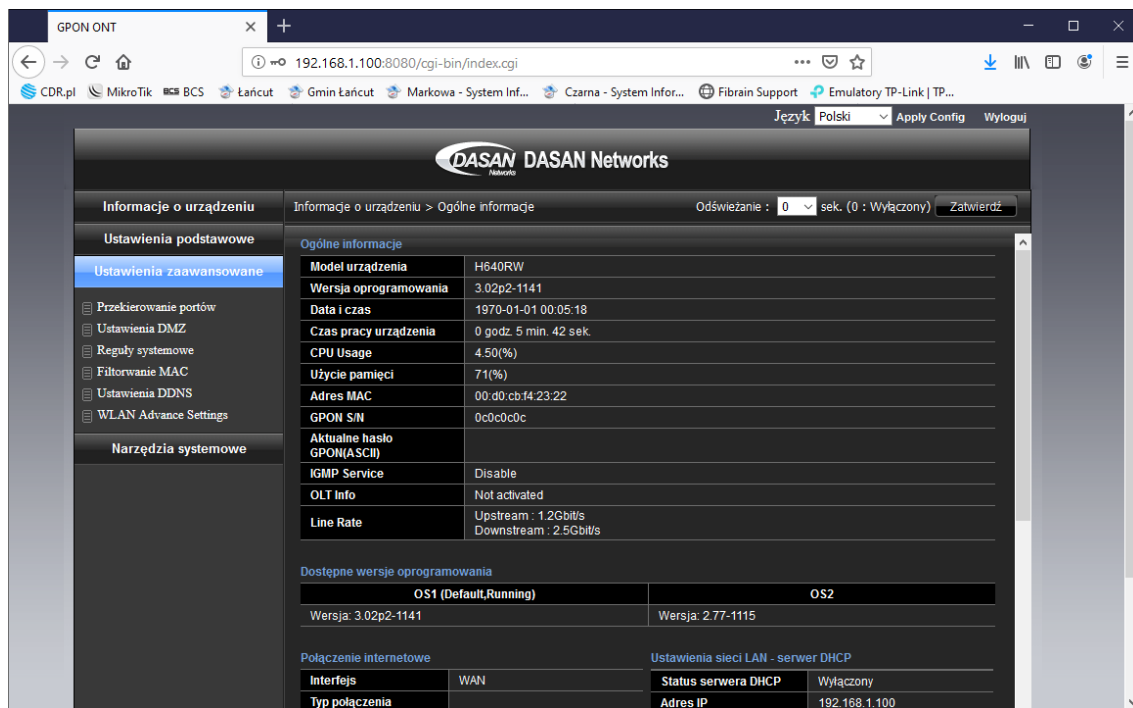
GPON ONT ×  +

192.168.1.100:8080/cgi-bin/index.cgi

CDR.pl  MikroTik  BCS  Łańcut  Gmin Łańcut  Markowa - System Inf...  Czarna - System Infor...  Fibrain Support  Emulatory TP-Link | TP...

Język Polski  Apply Config  Wyloguj

DASAN DASAN Networks
Networks

Informacje o urządzeniu
Ustawienia podstawowe
Ustawienia zaawansowane
Przekierowanie portów
Ustawienia DMZ
Reguły systemowe
Filtorwanie MAC
Ustawienia DDNS
WLAN Advance Settings
Narzędzia systemowe

Informacje o urządzeniu > Ogólne informacje  Odświeżanie : 0 sek. (0 : Wyłączony) Zatwierdź

Ogólne informacje

| Model urządzenia | H640RW |
|---|---|
| Wersja oprogramowania | 3.02p2-1141 |
| Data i czas | 1970-01-01 00:05:18 |
| Czas pracy urządzenia | 0 godz. 5 min. 42 sek. |
| CPU Usage | 4.50(%) |
| Użycie pamięci | 71(%) |
| Adres MAC | 00:d0:cb:f4:23:22 |
| GPON S/N | 0c0c0c0c |
| Aktualne hasło GPON(ASCII) | |
| IGMP Service | Disable |
| OLT Info | Not activated |
| Line Rate | Upstream : 1.2Gbit/s Downstream : 2.5Gbit/s |

Dostępne wersje oprogramowania

| OS1 (Default,Running) | OS2 |
|---|---|
| Wersja: 3.02p2-1141 | Wersja: 2.77-1115 |

Połączenie internetowe

| Interfejs | WAN |
|---|---|
| Typ połączenia | |

Ustawienia sieci LAN - serwer DHCP

| Status serwera DHCP | Wyłączony |
|---|---|
| Adres IP | 192.168.1.100 |